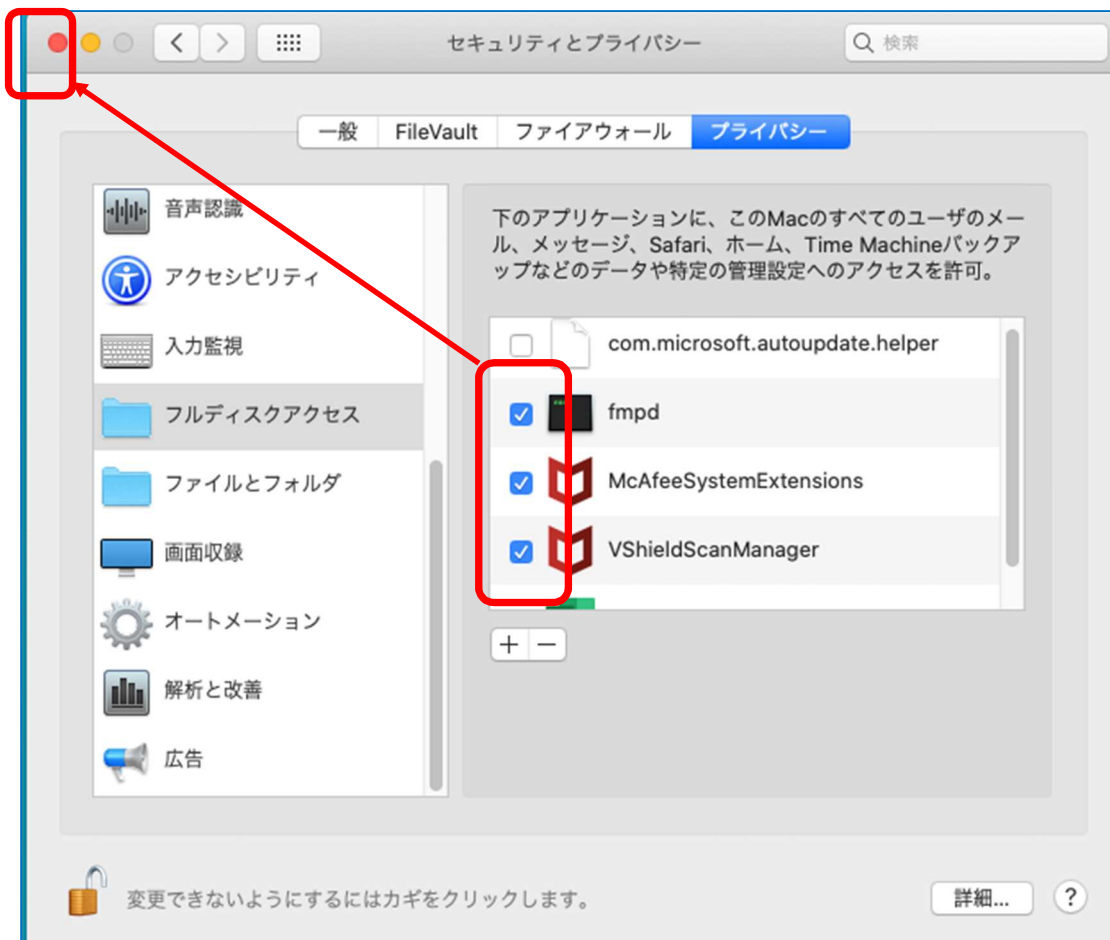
セキュリティとプライバシー

検索

一般 FileVault ファイアウォール プライバシー

音声認識

アクセシビリティ

入力監視

フルディスクアクセス

ファイルとフォルダ

画面収録

オートメーション

解析と改善

広告

下のアプリケーションに、このMacのすべてのユーザのメール、メッセージ、Safari、ホーム、Time Machineバックアップなどのデータや特定の管理設定へのアクセスを許可。

com.microsoft.autoupdate.helper

fmpd

McAfeeSystemExtensions

VShieldScanManager

+ −

変更できないようにするにはカギをクリックします。

詳細...

?